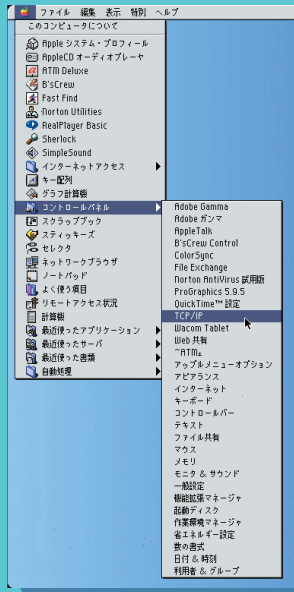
ファイル 編集 表示 特別 ヘルプ

このコンピュータについて
Apple システム・プロフィール
AppleCD オーディオプレーヤ
ATM Deluxe
B'sCrew
Fast Find
Norton Utilities
RealPlayer Basic
Sherlock
SimpleSound
インターネットアクセス
キー配列
グラフ計算機
コントロールパネル
スクラップブック
スティッキーズ
セレクタ
ネットワークブラウザ
ノートパッド
よく使う項目
リモートアクセス状況
計算機
最近使ったアプリケーション
最近使ったサーバ
最近使った書類
自動処理

Adobe Gamma
Adobe ガンマ
AppleTalk
B'sCrew Control
ColorSync
File Exchange
Norton AntiVirus 試用版
ProGraphics 5.9.5
QuickTime™ 設定
TCP/IP
Wacom Tablet
Web 共有
~ATM≞
アップルメニューオプション
アピアランス
インターネット
キーボード
コントロールバー
テキスト
ファイル共有
マウス
メモリ
モニタ & サウンド
一般設定
機能拡張マネージャ
起動ディスク
作業環境マネージャ
省エネルギー設定
数の書式
日付 & 時刻
利用者 & グループ